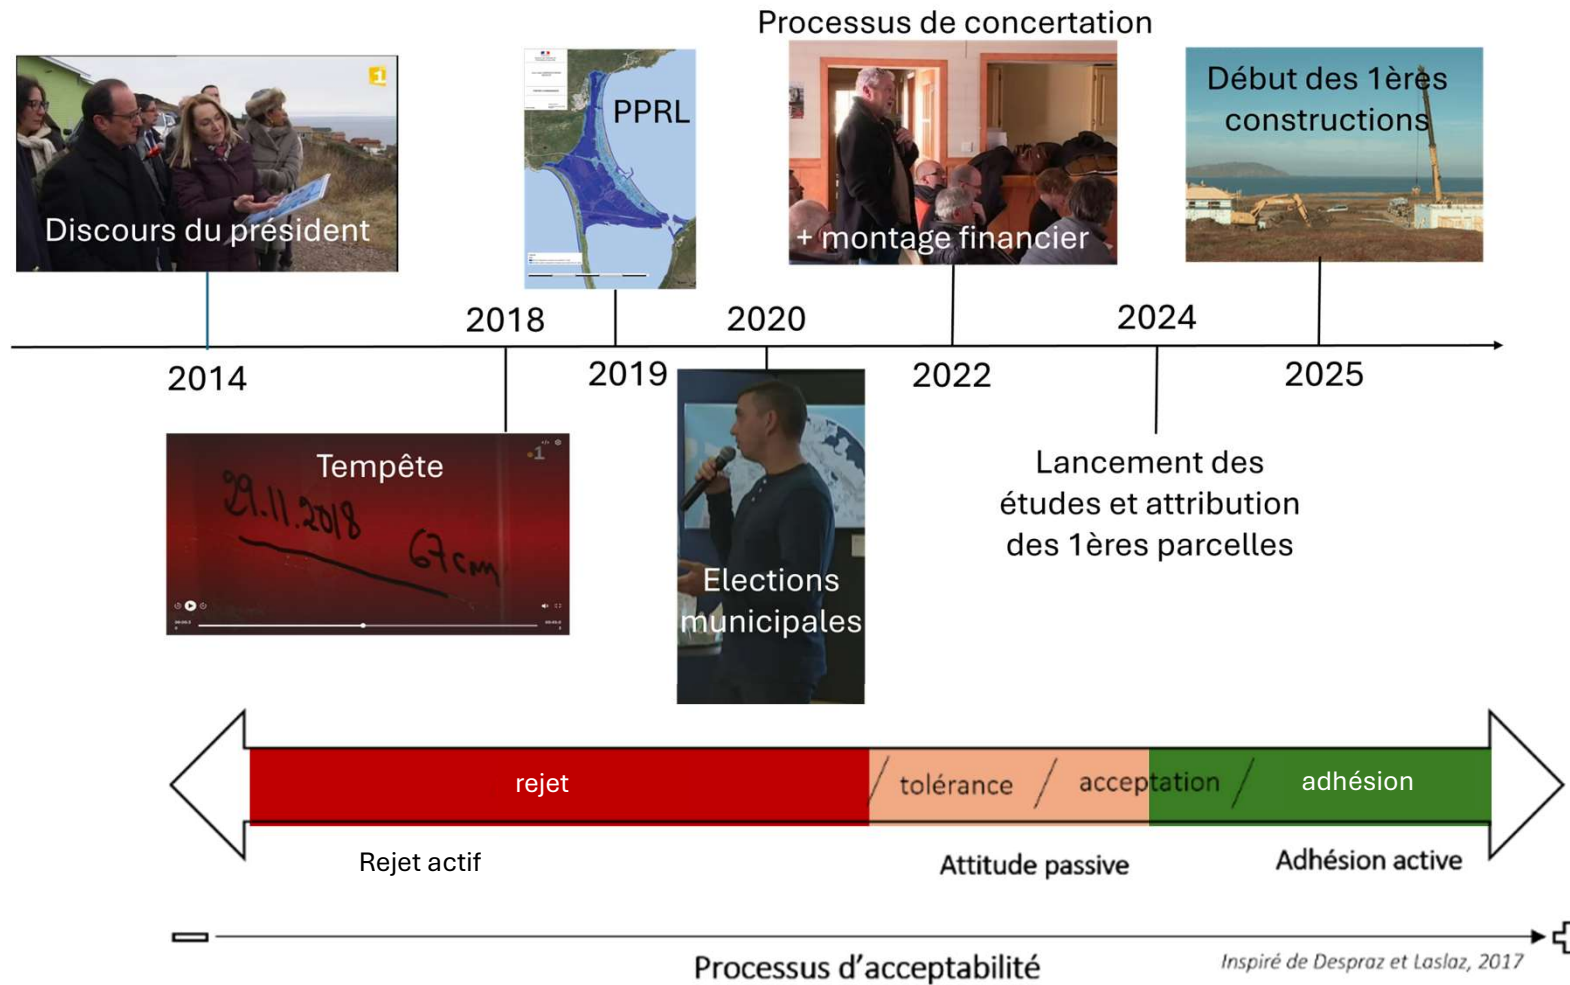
Processus de concertation

Discours du président

PPRL

+ montage financier

Début des 1ères constructions

2018

2020

2024

2014

2019

2022

2025

Tempête

29.11.2018

67cm

Elections municipales

Lancement des études et attribution des 1ères parcelles

rejet

tolérance

acceptation

adhésion

Rejet actif

Attitude passive

Adhésion active

Processus d'acceptabilité

Inspiré de Despraz et Laslaz, 2017